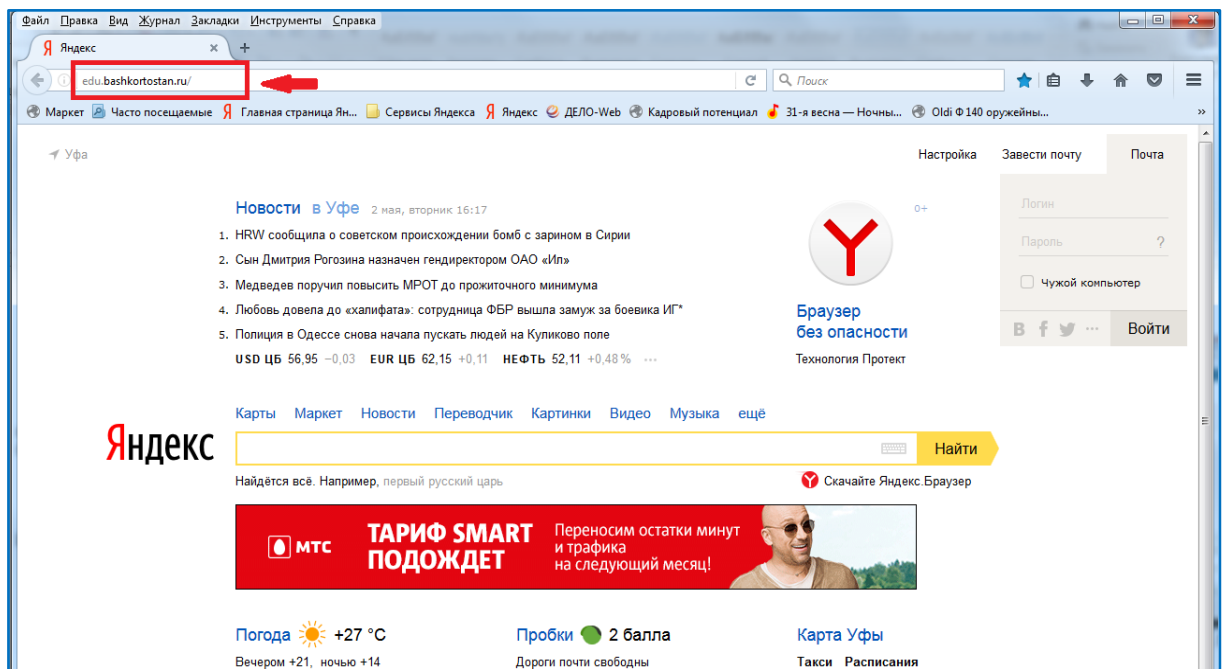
Файл Правка Вид Журнал Закладки Инструменты Справка

Яндекс

edu.bashkortostan.ru/

Поиск

Маркет Часто посещаемые Главная страница Ян... Сервисы Яндекса Яндекс ДЕЛО-Web Кадровый потенциал 31-я весна — Ночны... Oldi Ф 140 оружейны...

Уфа

Настройка Завести почту Почта

Новости в Уфе 2 мая, вторник 16:17

1. HRW сообщила о советском происхождении бомб с зарином в Сирии
2. Сын Дмитрия Рогозина назначен гендиректором ОАО «Ил»
3. Медведев поручил повысить МРОТ до прожиточного минимума
4. Любовь довела до «халифата»: сотрудница ФБР вышла замуж за боевика ИГ*
5. Полиция в Одессе снова начала пускать людей на Куликово поле

USD ЦБ 56,95 −0,03 EUR ЦБ 62,15 +0,11 НЕФТЬ 52,11 +0,48 %

0+

Браузер без опасности

Технология Протект

Логин

Пароль ?

Чужой компьютер

Войти

Карты Маркет Новости Переводчик Картинки Видео Музыка ещё

Яндекс

Найти

Найдётся всё. Например, первый русский царь

Скачайте Яндекс.Браузер

МТС

ТАРИФ SMART ПОДОЖДЕТ

Переносим остатки минут и трафика на следующий месяц!

Погода +27 °C

Вечером +21, ночью +14

Пробки 2 балла

Дороги почти свободны

Карта Уфы

Такси Расписания